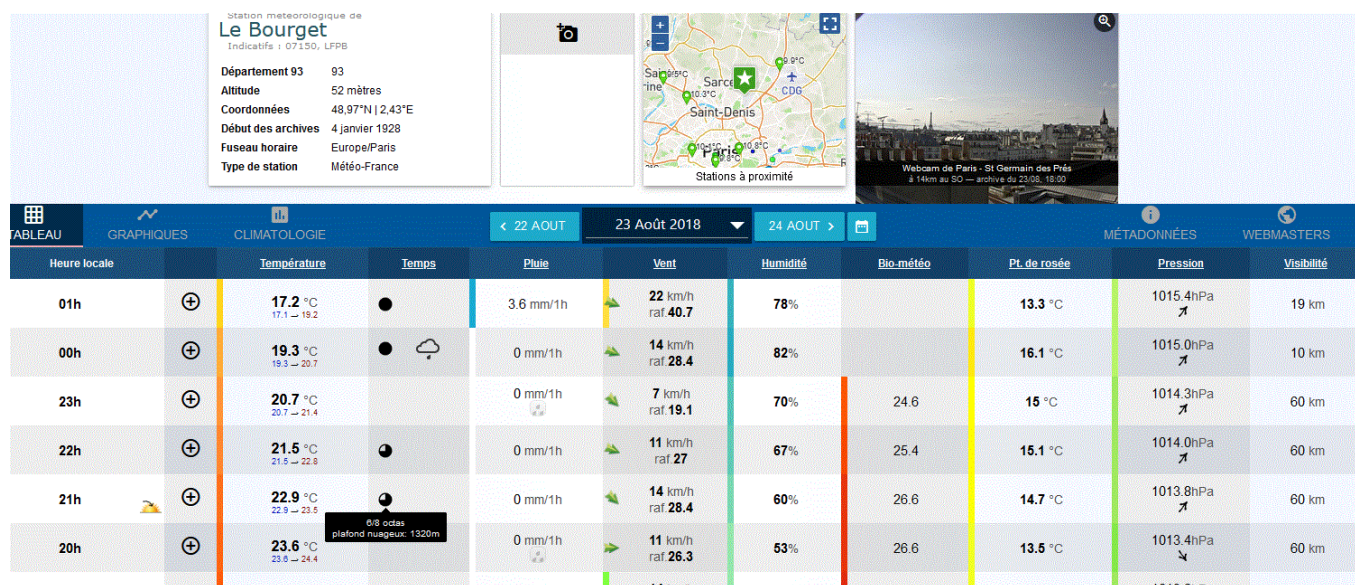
Station météorologique de
Le Bourget
Indicatifs : 07150, LFPB

| | |
|---|---|
| Département 93 | 93 |
| Altitude | 52 mètres |
| Coordonnées | 48,97°N \| 2,43°E |
| Début des archives | 4 janvier 1928 |
| Fuseau horaire | Europe/Paris |
| Type de station | Météo-France |

+
−
9.5°C
Sarcelles
9.9°C
10.3°C
CDG
Saint-Denis
10.1°C
10.8°C
Paris
10.8°C
Stations à proximité

Webcam de Paris - St Germain des Prés
à 14km au SO — archive du 23/08, 18:00

TABLEAU
GRAPHIQUES
CLIMATOLOGIE
‹ 22 AOUT
23 Août 2018
24 AOUT ›
MÉTADONNÉES
WEBMASTERS

| Heure locale | | Température | Temps | Pluie | Vent | Humidité | Bio-météo | Pt. de rosée | Pression | Visibilité |
|---|---|---|---|---|---|---|---|---|---|---|
| 01h | ⊕ | 17.2 °C 17.1 → 19.2 | | 3.6 mm/1h | 22 km/h raf.40.7 | 78% | | 13.3 °C | 1015.4hPa ↗ | 19 km |
| 00h | ⊕ | 19.3 °C 19.3 → 20.7 | | 0 mm/1h | 14 km/h raf.28.4 | 82% | | 16.1 °C | 1015.0hPa ↗ | 10 km |
| 23h | ⊕ | 20.7 °C 20.7 → 21.4 | | 0 mm/1h | 7 km/h raf.19.1 | 70% | 24.6 | 15 °C | 1014.3hPa ↗ | 60 km |
| 22h | ⊕ | 21.5 °C 21.5 → 22.8 | | 0 mm/1h | 11 km/h raf.27 | 67% | 25.4 | 15.1 °C | 1014.0hPa ↗ | 60 km |
| 21h | ⊕ | 22.9 °C 22.9 → 23.5 | 6/8 octas plafond nuageux: 1320m | 0 mm/1h | 14 km/h raf.28.4 | 60% | 26.6 | 14.7 °C | 1013.8hPa ↗ | 60 km |
| 20h | ⊕ | 23.6 °C 23.6 → 24.4 | | 0 mm/1h | 11 km/h raf.26.3 | 53% | 26.6 | 13.5 °C | 1013.4hPa ↘ | 60 km |